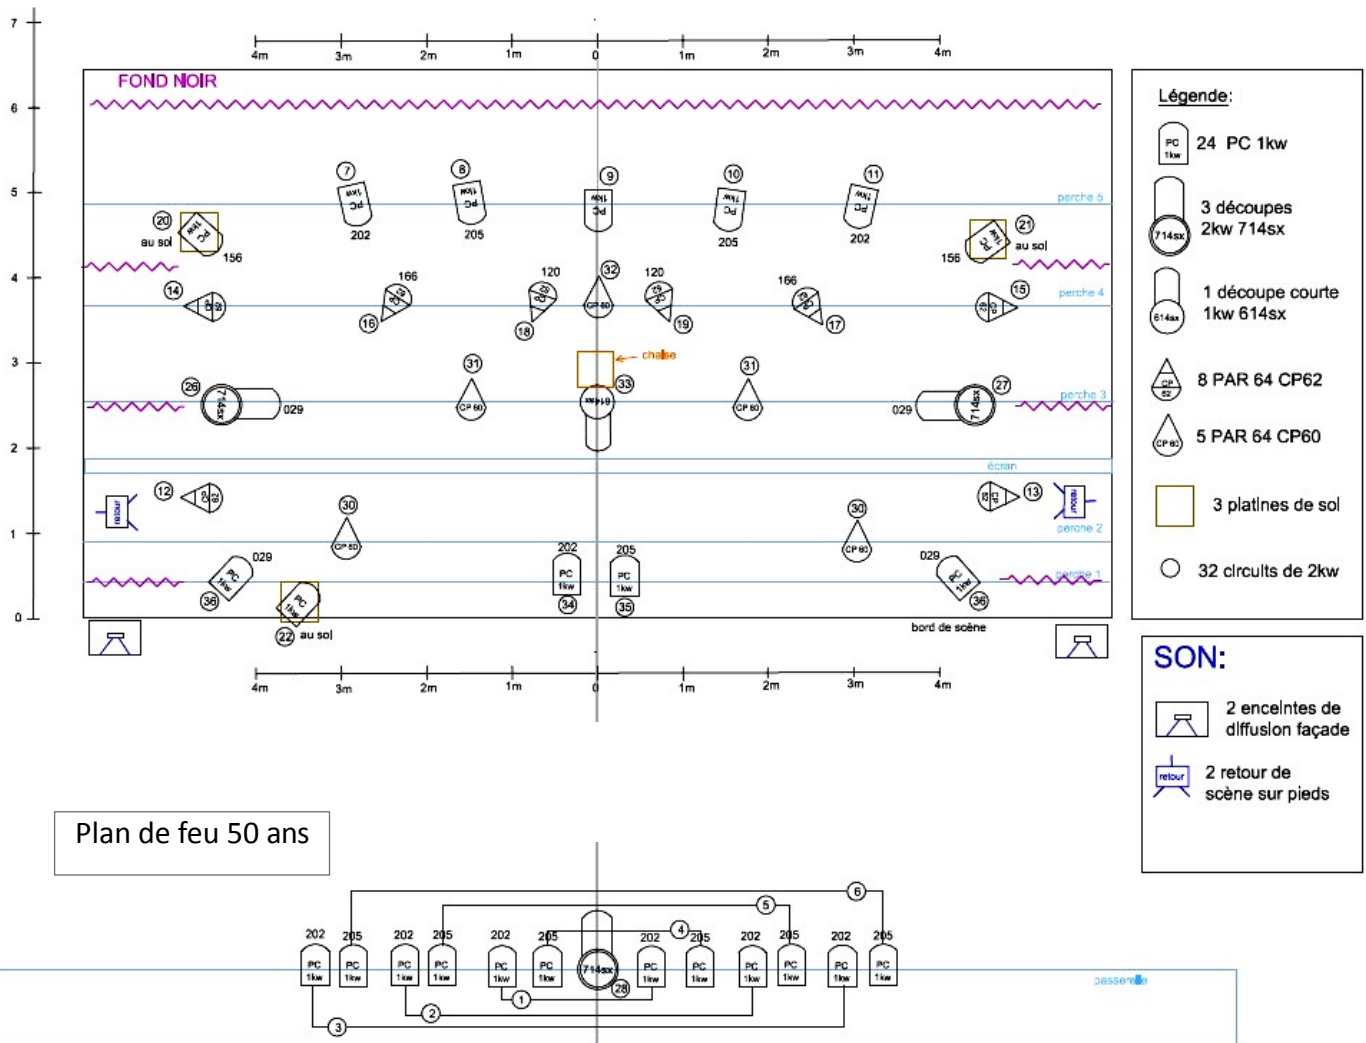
7
6
5
4
3
2
1
0

4m 3m 2m 1m 0 1m 2m 3m 4m

FOND NOIR

7 PC 1kw 202
8 PC 1kw 205
9 PC 1kw
10 PC 1kw 205
11 PC 1kw 202
perche 5

20 au sol PC 1kw 156
21 au sol PC 1kw 156

14 CP 62
166 16 CP 62
120 18 CP 62
32 CP 60
120 19 CP 62
166 17 CP 62
15 CP 62
perche 4

31 CP 60
chaise
33 614sx
31 CP 60

26 714sx 029
27 714sx 029
perche 3

écran

12 CP 62
retour
13 CP 62
retour

30 CP 60
30 CP 60
perche 2

029 PC 1kw 36
202 PC 1kw 34
205 PC 1kw 35
029 PC 1kw 36
perche 1

22 PC 1kw au sol

bord de scène

4m 3m 2m 1m 0 1m 2m 3m 4m

Légende:
PC 1kw 24 PC 1kw
714sx 3 découpes 2kw 714sx
614sx 1 découpe courte 1kw 614sx
CP 62 8 PAR 64 CP62
CP 60 5 PAR 64 CP60
3 platines de sol
32 circuits de 2kw

SON:
2 enceintes de diffusion façade
retour 2 retour de scène sur pieds

Plan de feu 50 ans

202 205 202 205 202 205 202 205 202 205 202 205
PC 1kw PC 1kw PC 1kw PC 1kw PC 1kw PC 1kw 714sx PC 1kw PC 1kw PC 1kw PC 1kw PC 1kw PC 1kw
6 5 4 28 1 2 3
passerelle